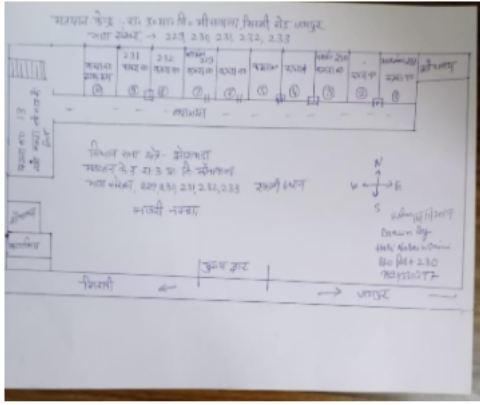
मतदान केन्द्र : रा. उ. मा. वि. सीसवाला, सिवानी रोड, जमपुर
कमरा संख्या → 229, 230, 231, 232, 233

मतदान कक्ष
231 मतदान कक्ष
232 मतदान कक्ष
मतदान कक्ष
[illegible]
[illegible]
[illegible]
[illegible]
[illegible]
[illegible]
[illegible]

बरामदा

जिला मत केन्द्र - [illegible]
मतदान केन्द्र रा. उ. मा. वि. सीसवाला
कमरा संख्या 229, 230, 231, 232, 233

खाली मैदान

N
W E
S

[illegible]

मुख्य द्वार

सिवानी ←
→ जमपुर